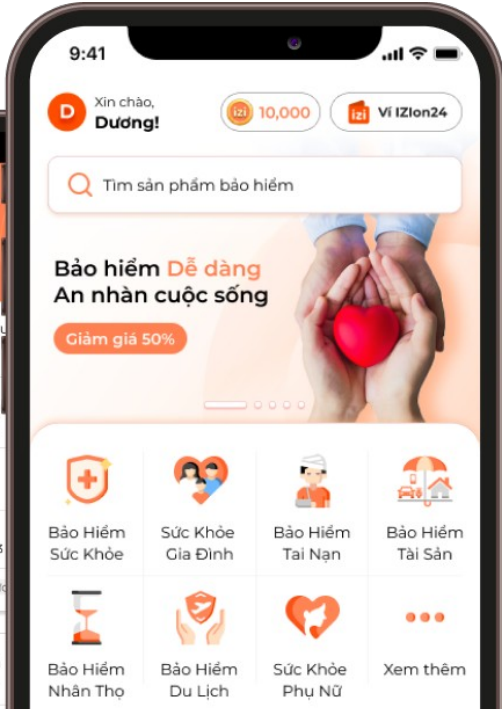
9:41

D Xin chào,
Dương!

izi 10,000

izi Ví IZIon24

Tìm sản phẩm bảo hiểm

Bảo hiểm Dễ dàng
An nhàn cuộc sống

Giảm giá 50%

Bảo Hiểm Sức Khỏe

Sức Khỏe Gia Đình

Bảo Hiểm Tai Nạn

Bảo Hiểm Tài Sản

Bảo Hiểm Nhân Thọ

Bảo Hiểm Du Lịch

Sức Khỏe Phụ Nữ

Xem thêm